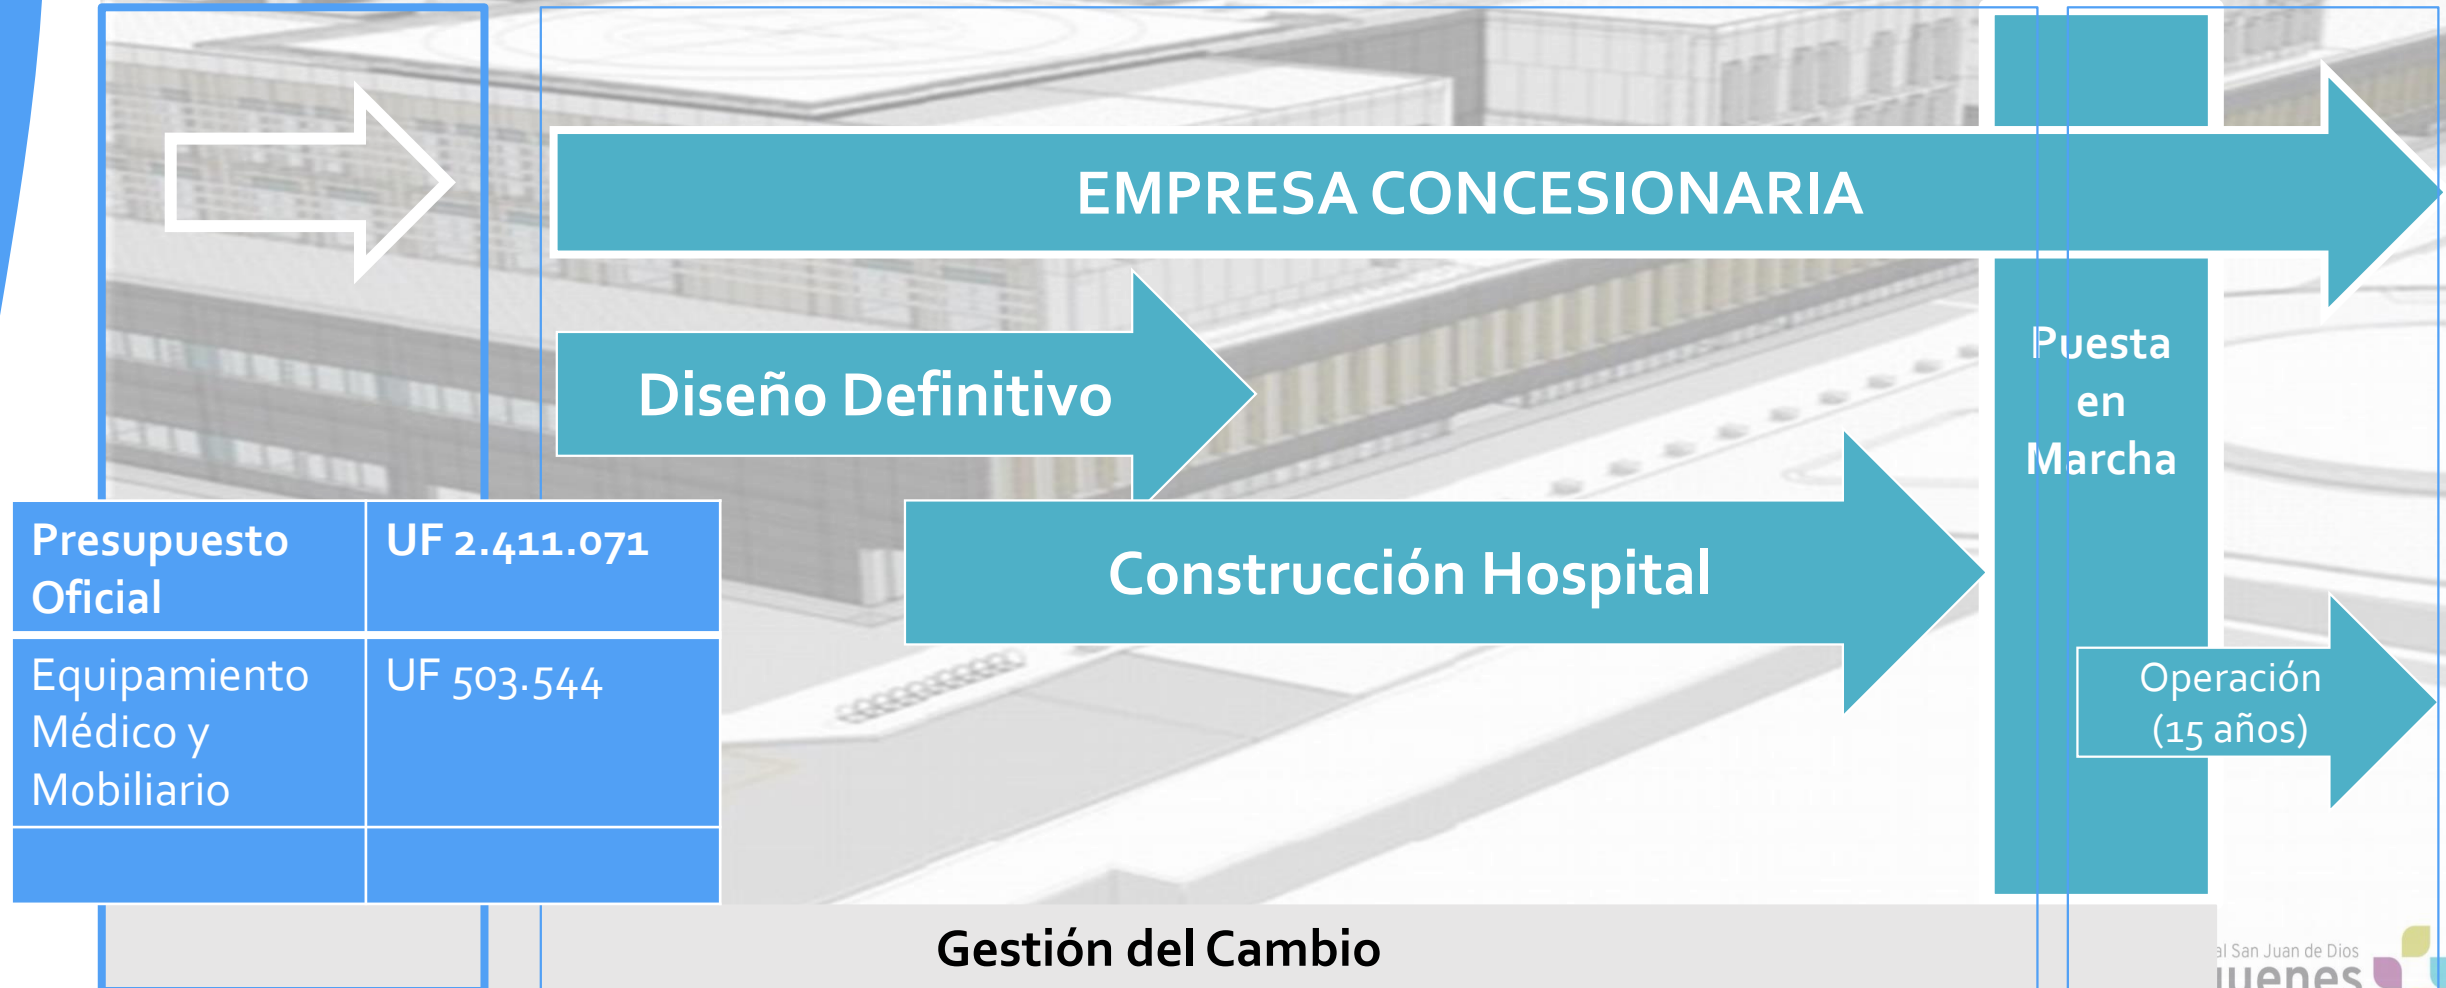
EMPRESA CONCESIONARIA

Diseño Definitivo

Puesta en Marcha

| Presupuesto Oficial | UF 2.411.071 |
|---|---|
| Equipamiento Médico y Mobiliario | UF 503.544 |
| | |

Construcción Hospital

Operación (15 años)

Gestión del Cambio

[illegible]al San Juan de Dios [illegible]uenes